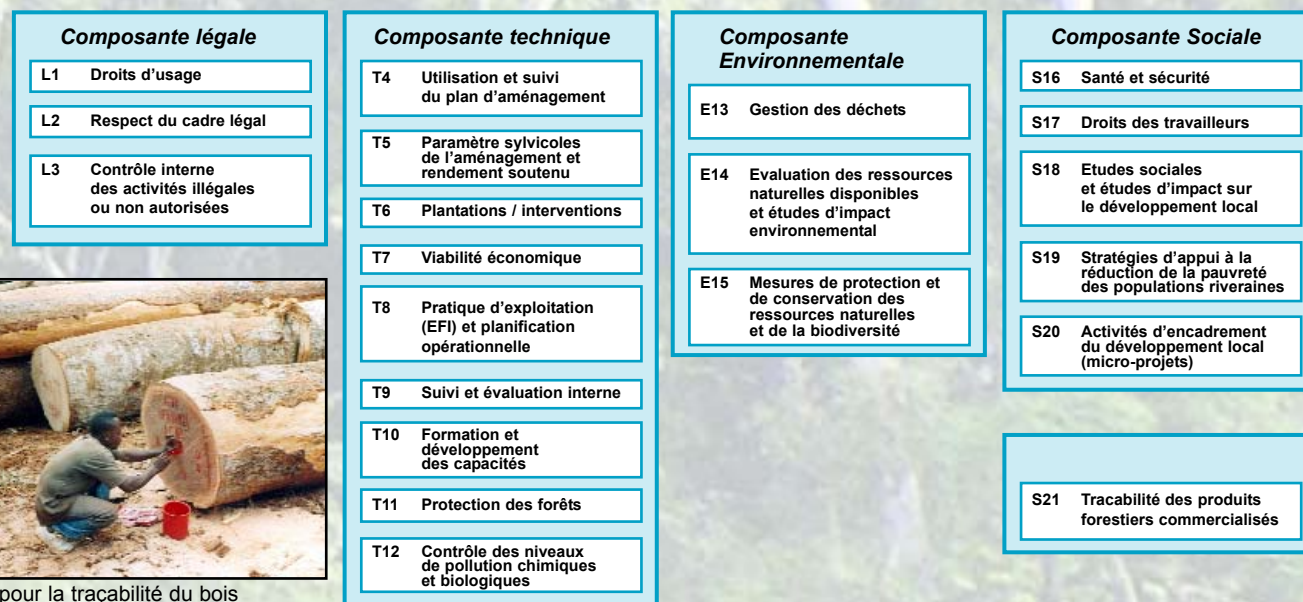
Composante légale

L1 Droits d'usage

L2 Respect du cadre légal

L3 Contrôle interne des activités illégales ou non autorisées

pour la tracabilité du bois

Composante technique

T4 Utilisation et suivi du plan d'aménagement

T5 Paramètre sylvicoles de l'aménagement et rendement soutenu

T6 Plantations / interventions

T7 Viabilité économique

T8 Pratique d'exploitation (EFI) et planification opérationnelle

T9 Suivi et évaluation interne

T10 Formation et développement des capacités

T11 Protection des forêts

T12 Contrôle des niveaux de pollution chimiques et biologiques

Composante Environnementale

E13 Gestion des déchets

E14 Evaluation des ressources naturelles disponibles et études d'impact environnemental

E15 Mesures de protection et de conservation des ressources naturelles et de la biodiversité

Composante Sociale

S16 Santé et sécurité

S17 Droits des travailleurs

S18 Etudes sociales et études d'impact sur le développement local

S19 Stratégies d'appui à la réduction de la pauvreté des populations riveraines

S20 Activités d'encadrement du développement local (micro-projets)

S21 Tracabilité des produits forestiers commercialisés